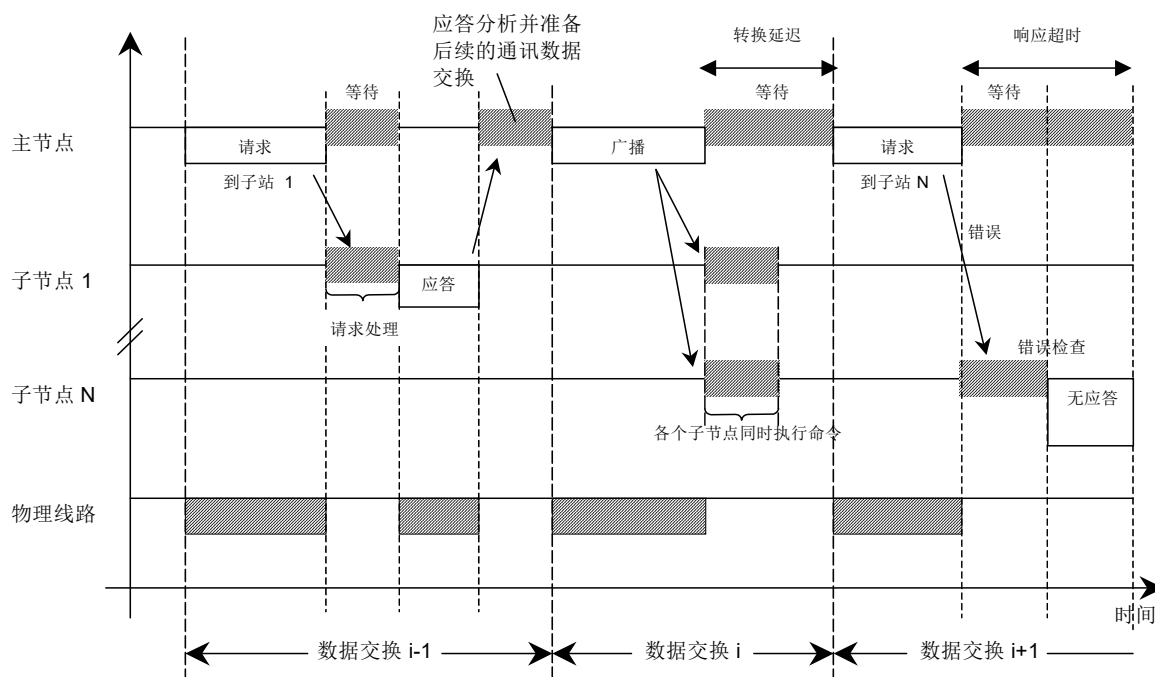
应答分析并准备后续的通讯数据交换

转换延迟

响应超时

等待

等待

等待

主节点

请求

广播

请求

到子站 1

到子站 N

错误

子节点 1

应答

请求处理

错误检查

子节点 N

无应答

各个子节点同时执行命令

物理线路

时间

数据交换 i-1

数据交换 i

数据交换 i+1